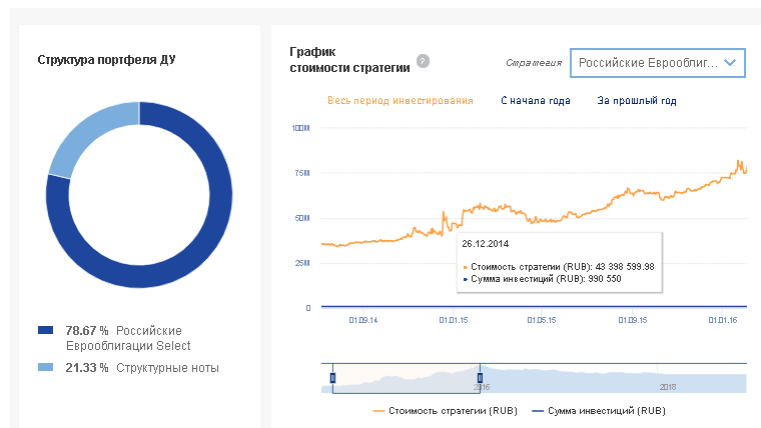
Структура портфеля ДУ

78.67 % Российские Еврооблигации Select

21.33 % Структурные ноты

График стоимости стратегии ?

Стратегия Российские Еврооблиг...

Весь период инвестирования С начала года За прошлый год

100M
75M
50M
25M
0

26.12.2014
● Стоимость стратегии (RUB): 43 398 599.98
● Сумма инвестиций (RUB): 990 550

01.09.14 01.01.15 01.05.15 01.09.15 01.01.16

2016 2018

Стоимость стратегии (RUB) Сумма инвестиций (RUB)